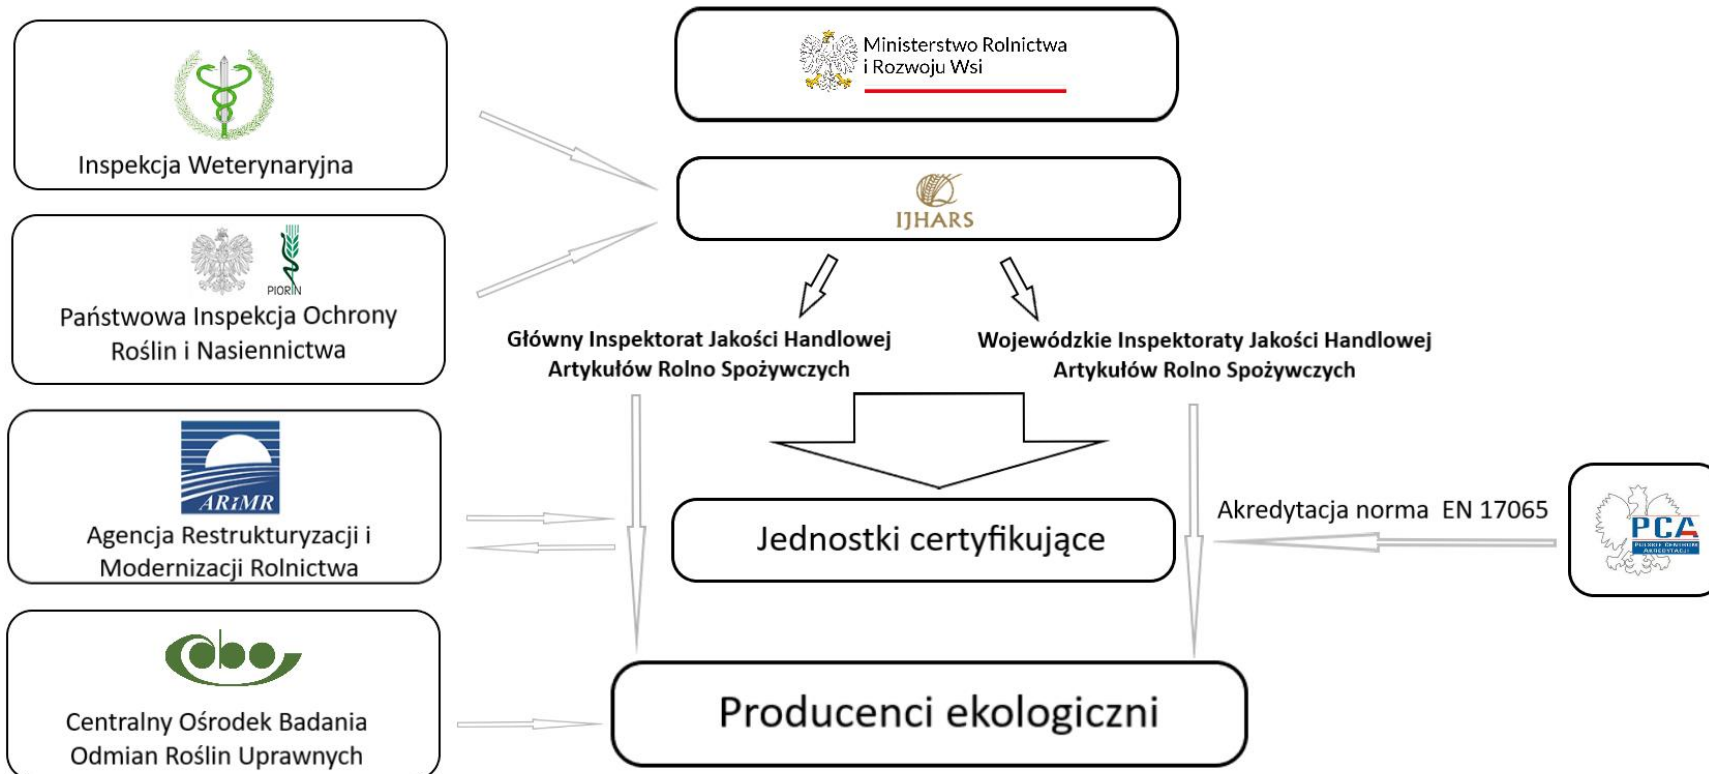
Inspekcja Weterynaryjna

PIORIN
Państwowa Inspekcja Ochrony Roślin i Nasiennictwa

ARiMR
Agencja Restrukturyzacji i Modernizacji Rolnictwa

Centralny Ośrodek Badania Odmian Roślin Uprawnych

Ministerstwo Rolnictwa i Rozwoju Wsi

IJHARS

Główny Inspektorat Jakości Handlowej Artykułów Rolno Spożywczych

Wojewódzkie Inspektoraty Jakości Handlowej Artykułów Rolno Spożywczych

Jednostki certyfikujące

Akredytacja norma EN 17065

PCA
POLSKIE CENTRUM AKREDYTACJI

Producenci ekologiczni